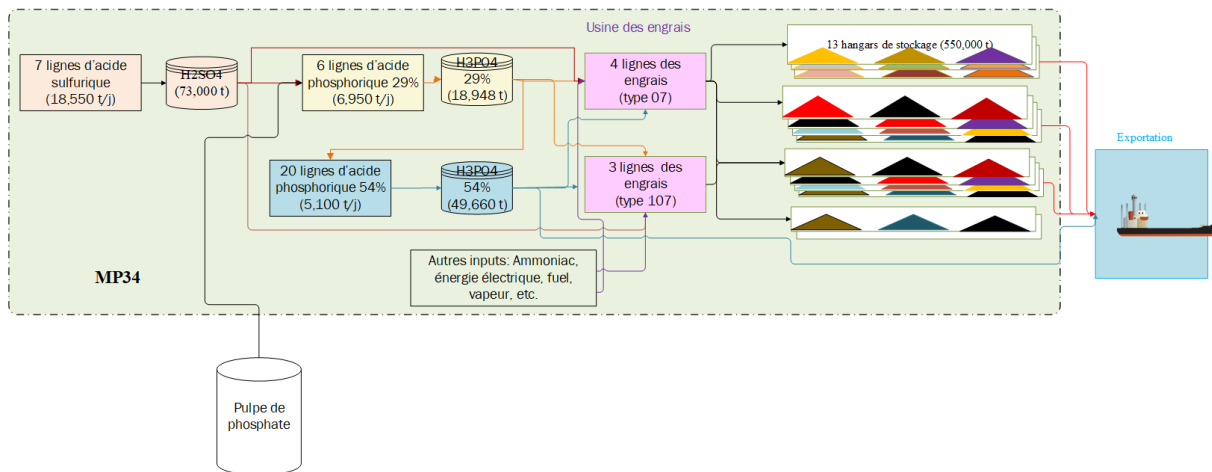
Usine des engrais

7 lignes d'acide sulfurique (18,550 t/j)

H2SO4 (73,000 t)

6 lignes d'acide phosphorique 29% (6,950 t/j)

H3PO4 29% (18,948 t)

4 lignes des engrais (type 07)

13 hangars de stockage (550,000 t)

20 lignes d'acide phosphorique 54% (5,100 t/j)

H3PO4 54% (49,660 t)

3 lignes des engrais (type 107)

Exportation

Autres inputs: Ammoniac, énergie électrique, fuel, vapeur, etc.

MP34

Pulpe de phosphate